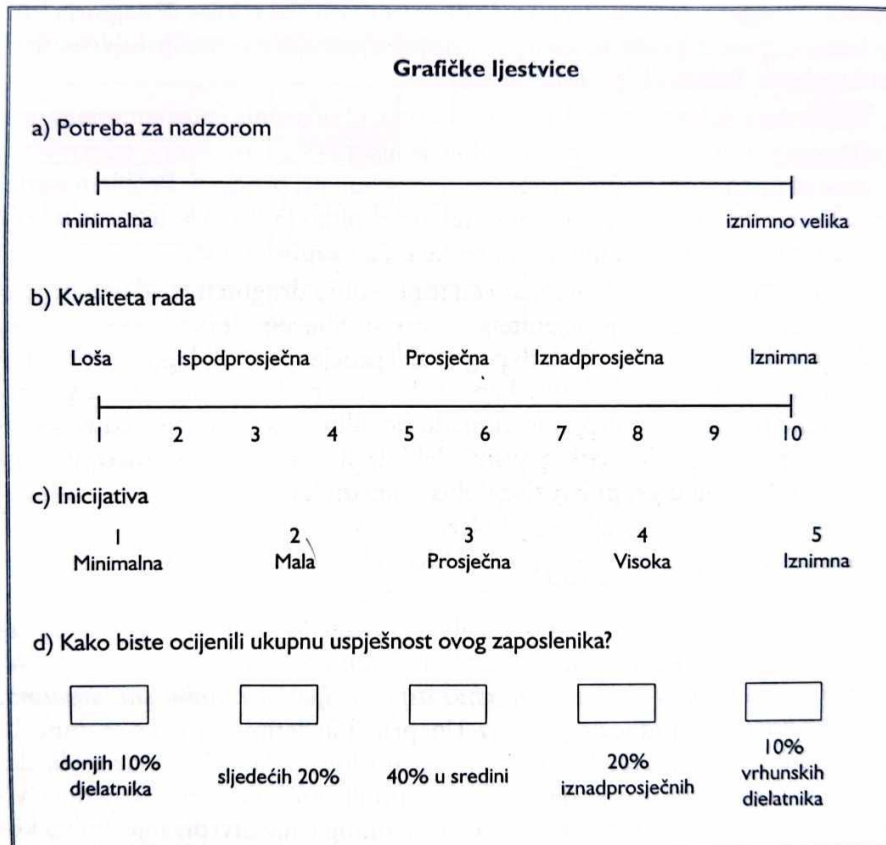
Grafičke ljestvice

a) Potreba za nadzorom

minimalna

iznimno velika

b) Kvaliteta rada

Loša Ispodprosječna Prosječna Iznadprosječna Iznimna

1 2 3 4 5 6 7 8 9 10

c) Inicijativa

1 Minimalna

2 Mala

3 Prosječna

4 Visoka

5 Iznimna

d) Kako biste ocijenili ukupnu uspješnost ovog zaposlenika?

donjih 10% djelatnika

sljedećih 20%

40% u sredini

20% iznadprosječnih

10% vrhunskih djelatnika